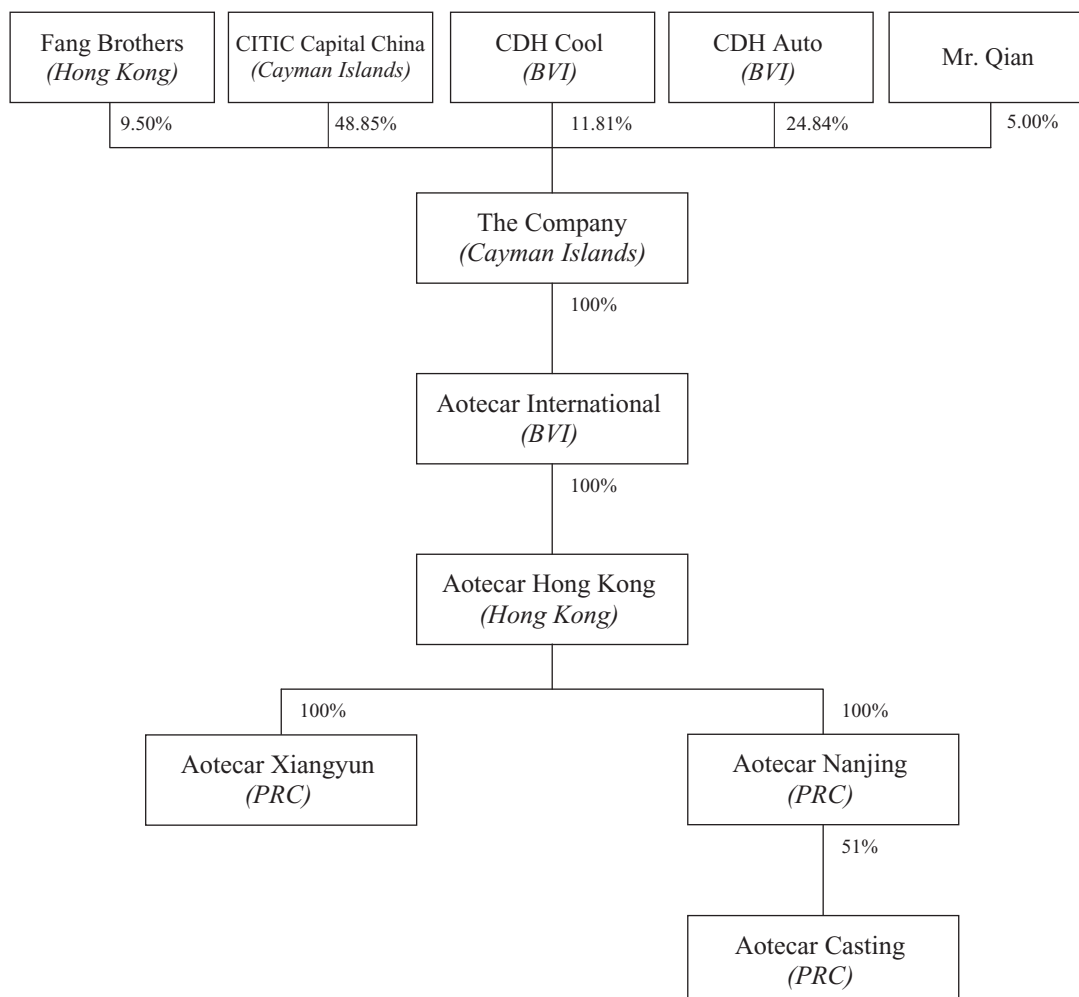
Fang Brothers
(Hong Kong)

CITIC Capital China
(Cayman Islands)

CDH Cool
(BVI)

CDH Auto
(BVI)

Mr. Qian

9.50%

48.85%

11.81%

24.84%

5.00%

The Company
(Cayman Islands)

100%

Aotecar International
(BVI)

100%

Aotecar Hong Kong
(Hong Kong)

100%

100%

Aotecar Xiangyun
(PRC)

Aotecar Nanjing
(PRC)

51%

Aotecar Casting
(PRC)